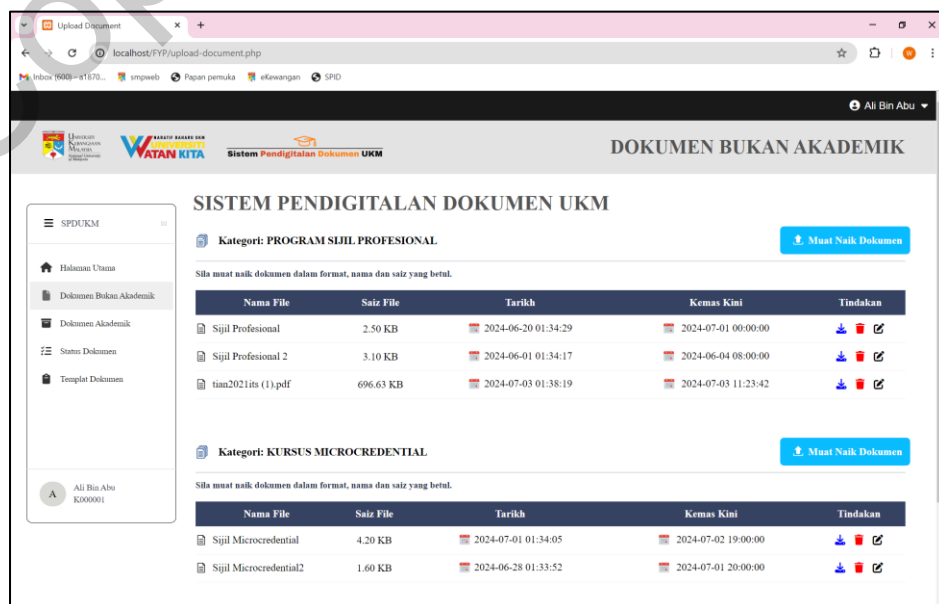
Upload Document

localhost/FYP/upload-document.php

Inbox (600) - a1870... smpweb Papan pemuka eKewangan SPID

Ali Bin Abu

Universiti Kebangsaan Malaysia

UNIVERSITI WATAN KITA

Sistem Pendigitalan Dokumen UKM

DOKUMEN BUKAN AKADEMIK

SPDUKM

Halaman Utama

Dokumen Bukan Akademik

Dokumen Akademik

Status Dokumen

Templat Dokumen

Ali Bin Abu
K000001

SISTEM PENDIGITALAN DOKUMEN UKM

Kategori: PROGRAM SIJIL PROFESIONAL

Muat Naik Dokumen

Sila muat naik dokumen dalam format, nama dan saiz yang betul.

| Nama File | Saiz File | Tarikh | Kemas Kini | Tindakan |
|---|---|---|---|---|
| Sijil Profesional | 2.50 KB | 2024-06-20 01:34:29 | 2024-07-01 00:00:00 | |
| Sijil Profesional 2 | 3.10 KB | 2024-06-01 01:34:17 | 2024-06-04 08:00:00 | |
| tian2021its (1).pdf | 696.63 KB | 2024-07-03 01:38:19 | 2024-07-03 11:23:42 | |

Kategori: KURSUS MICROCREDENTIAL

Muat Naik Dokumen

Sila muat naik dokumen dalam format, nama dan saiz yang betul.

| Nama File | Saiz File | Tarikh | Kemas Kini | Tindakan |
|---|---|---|---|---|
| Sijil Microcredential | 4.20 KB | 2024-07-01 01:34:05 | 2024-07-02 19:00:00 | |
| Sijil Microcredential2 | 1.60 KB | 2024-06-28 01:33:52 | 2024-07-01 20:00:00 | |